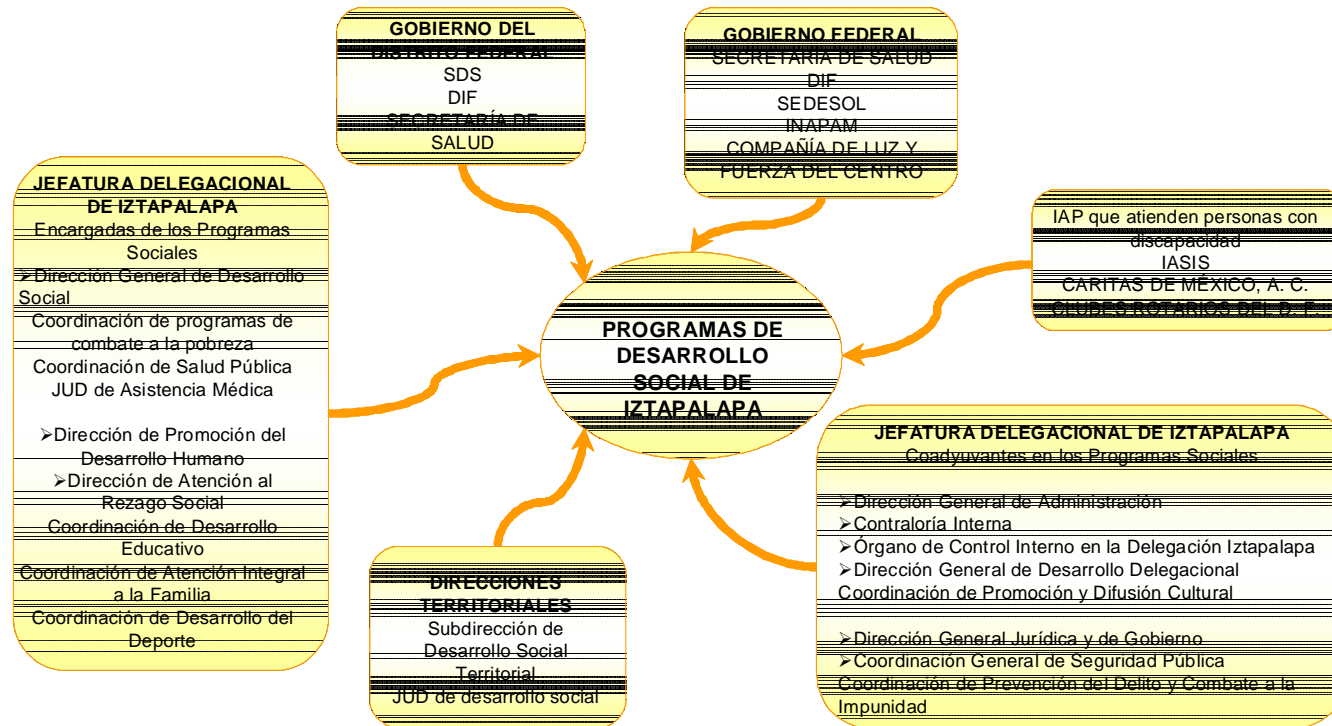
GOBIERNO DEL DISTRITO FEDERAL
SDS
DIF
SECRETARÍA DE SALUD

GOBIERNO FEDERAL
SECRETARÍA DE SALUD
DIF
SEDESOL
INAPAM
COMPAÑÍA DE LUZ Y FUERZA DEL CENTRO

JEFATURA DELEGACIONAL DE IZTAPALAPA
Encargadas de los Programas Sociales
➢Dirección General de Desarrollo Social
Coordinación de programas de combate a la pobreza
Coordinación de Salud Pública
JUD de Asistencia Médica

➢Dirección de Promoción del Desarrollo Humano
➢Dirección de Atención al Rezago Social
Coordinación de Desarrollo Educativo
Coordinación de Atención Integral a la Familia
Coordinación de Desarrollo del Deporte

IAP que atienden personas con discapacidad
IASIS
CARITAS DE MÉXICO, A. C.
CLUBES ROTARIOS DEL D. F.

PROGRAMAS DE DESARROLLO SOCIAL DE IZTAPALAPA

JEFATURA DELEGACIONAL DE IZTAPALAPA
Coadyuvantes en los Programas Sociales

➢Dirección General de Administración
➢Contraloría Interna
➢Órgano de Control Interno en la Delegación Iztapalapa
➢Dirección General de Desarrollo Delegacional
Coordinación de Promoción y Difusión Cultural

➢Dirección General Jurídica y de Gobierno
➢Coordinación General de Seguridad Pública
Coordinación de Prevención del Delito y Combate a la Impunidad

DIRECCIONES TERRITORIALES
Subdirección de Desarrollo Social Territorial
JUD de desarrollo social